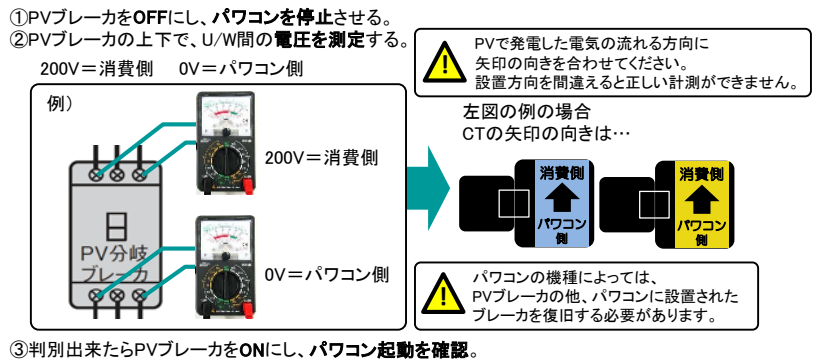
①PVブレーカをOFFにし、パワコンを停止させる。
②PVブレーカの上下で、U/W間の電圧を測定する。

200V＝消費側　0V＝パワコン側

PVで発電した電気の流れる方向に矢印の向きを合わせてください。
設置方向を間違えると正しい計測ができません。

例）

200V＝消費側

PV分岐ブレーカ

0V＝パワコン側

左図の例の場合
CTの矢印の向きは…

消費側
パワコン側

消費側
パワコン側

パワコンの機種によっては、
PVブレーカの他、パワコンに設置されたブレーカを復旧する必要があります。

③判別出来たらPVブレーカをONにし、パワコン起動を確認。